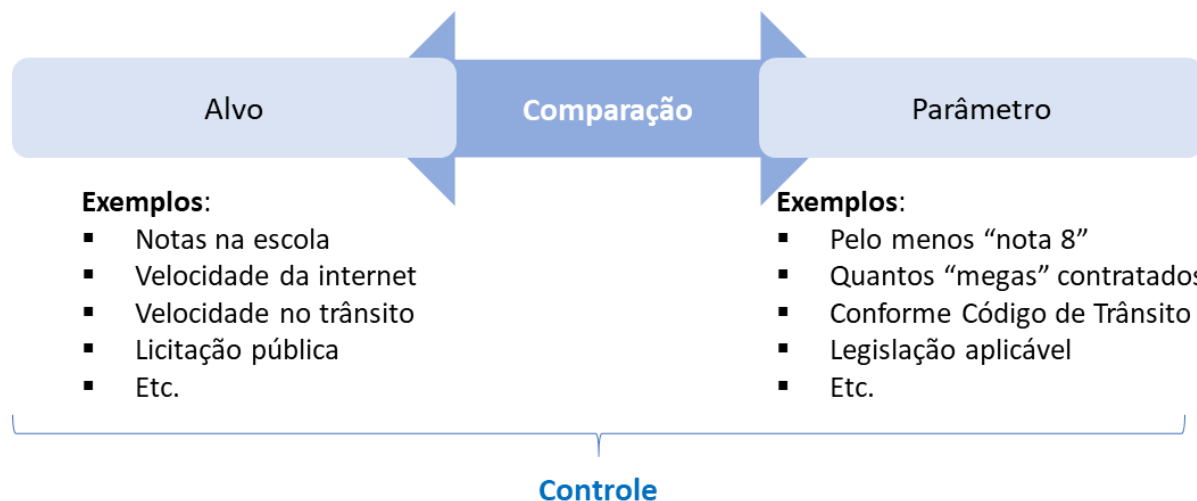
Alvo

Comparação

Parâmetro

**Exemplos**:
- Notas na escola
- Velocidade da internet
- Velocidade no trânsito
- Licitação pública
- Etc.

**Exemplos**:
- Pelo menos “nota 8”
- Quantos “megas” contratados
- Conforme Código de Trânsito
- Legislação aplicável
- Etc.

Controle